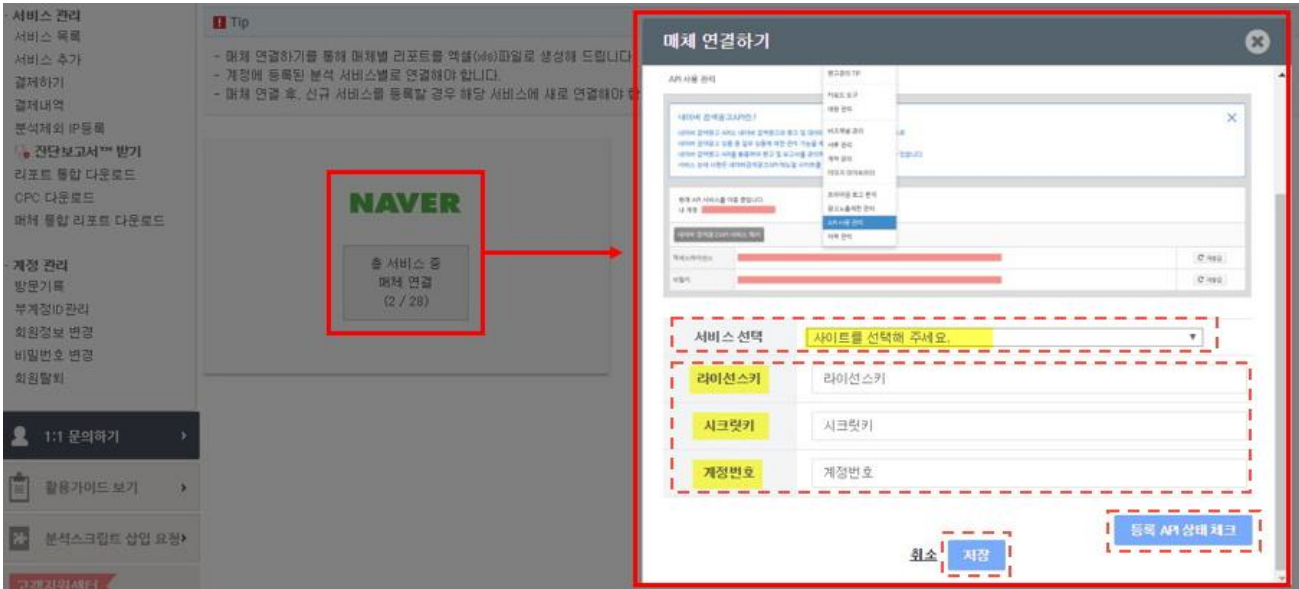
서비스 관리
서비스 목록
서비스 추가
결제하기
결제내역
분석제외 IP등록
진단보고서™ 받기
리포트 통합 다운로드
CPC 다운로드
매체 통합 리포트 다운로드

계정 관리
방문기록
부계정ID관리
회원정보 변경
비밀번호 변경
회원탈퇴

1:1 문의하기
활용가이드 보기
분석스크립트 삽입 요청
고객지원센터

Tip
- 매체 연결하기를 통해 매체별 리포트를 엑셀(xls)파일로 생성해 드립니다
- 계정에 등록된 분석 서비스별로 연결해야 합니다.
- 매체 연결 후, 신규 서비스를 등록할 경우 해당 서비스에 새로 연결해야 합

NAVER
총 서비스 중 매체 연결 (2 / 28)

매체 연결하기
API 사용 관리
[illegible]
서비스 선택
사이트를 선택해 주세요.
라이선스키
라이선스키
시크릿키
시크릿키
계정번호
계정번호
등록 API 상태 체크
취소
저장